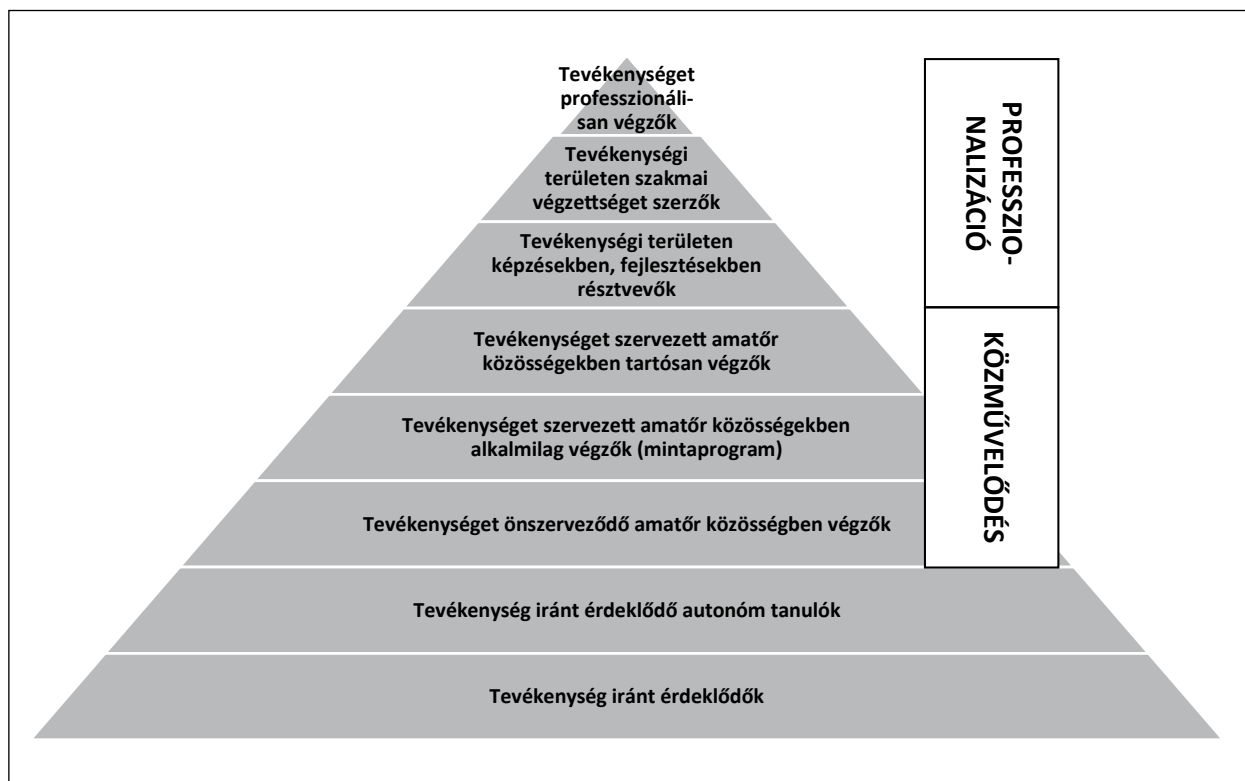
Tevékenységet professzionálisan végzők

Tevékenységi területen szakmai végzettséget szerzők

Tevékenységi területen képzésekben, fejlesztésekben résztvevők

Tevékenységet szervezett amatőr közösségekben tartósan végzők

Tevékenységet szervezett amatőr közösségekben alkalmilag végzők (mintaprogram)

Tevékenységet önszerveződő amatőr közösségben végzők

Tevékenység iránt érdeklődő autonóm tanulók

Tevékenység iránt érdeklődők

PROFESSZIONALIZÁCIÓ

KÖZMŰVELŐDÉS